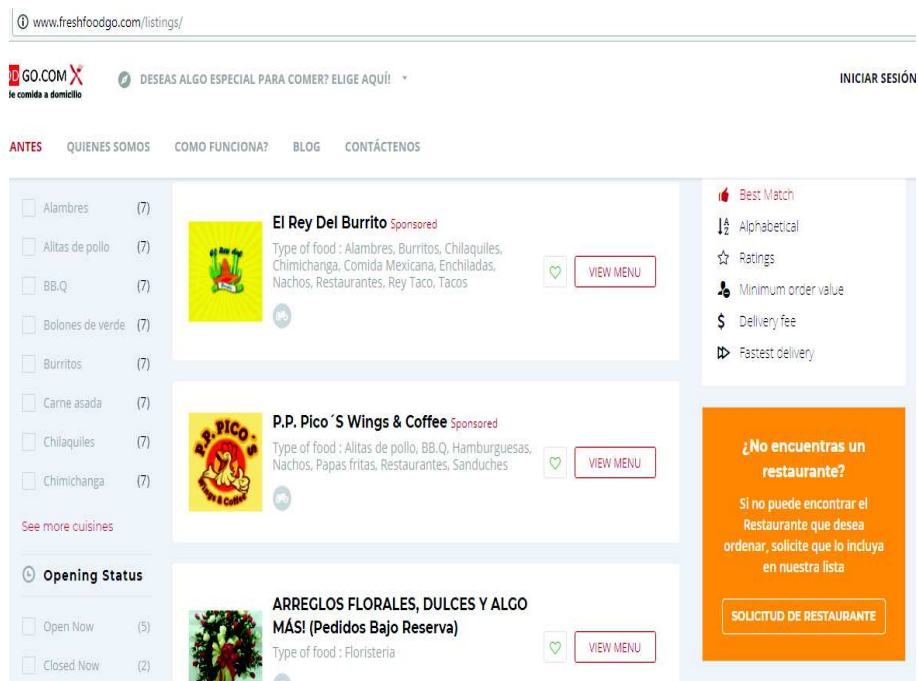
www.freshfoodgo.com/listings/

D GO.COM
le comida a domicilio

DESEAS ALGO ESPECIAL PARA COMER? ELIGE AQUÍ!

INICIAR SESIÓN

ANTES QUIENES SOMOS COMO FUNCIONA? BLOG CONTÁCTENOS

Alambres (7)
Alitas de pollo (7)
BB.Q (7)
Bolones de verde (7)
Burritos (7)
Carne asada (7)
Chilaquiles (7)
Chimichanga (7)
See more cuisines

Opening Status

Open Now (5)
Closed Now (2)

El Rey Del Burrito Sponsored
Type of food : Alambres, Burritos, Chilaquiles, Chimichanga, Comida Mexicana, Enchiladas, Nachos, Restaurantes, Rey Taco, Tacos
VIEW MENU

P.P. Pico´S Wings & Coffee Sponsored
Type of food : Alitas de pollo, BB.Q, Hamburguesas, Nachos, Papas fritas, Restaurantes, Sanduches
VIEW MENU

ARREGLOS FLORALES, DULCES Y ALGO MÁS! (Pedidos Bajo Reserva)
Type of food : Floristeria
VIEW MENU

Best Match
Alphabetical
Ratings
Minimum order value
Delivery fee
Fastest delivery

¿No encuentras un restaurante?
Si no puede encontrar el Restaurante que desea ordenar, solicite que lo incluya en nuestra lista
SOLICITUD DE RESTAURANTE